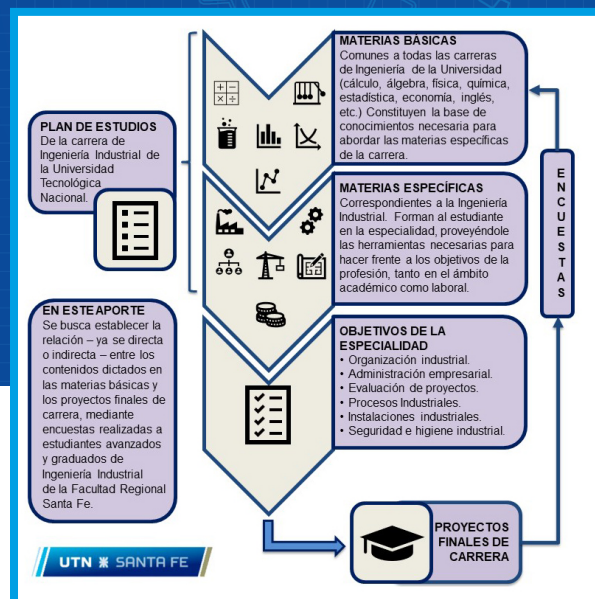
PLAN DE ESTUDIOS
De la carrera de Ingeniería Industrial de la Universidad Tecnológica Nacional.

MATERIAS BÁSICAS
Comunes a todas las carreras de Ingeniería de la Universidad (cálculo, álgebra, física, química, estadística, economía, inglés, etc.) Constituyen la base de conocimientos necesaria para abordar las materias específicas de la carrera.

MATERIAS ESPECÍFICAS
Correspondientes a la Ingeniería Industrial. Forman al estudiante en la especialidad, proveyéndole las herramientas necesarias para hacer frente a los objetivos de la profesión, tanto en el ámbito académico como laboral.

EN ESTE APORTE
Se busca establecer la relación – ya se directa o indirecta – entre los contenidos dictados en las materias básicas y los proyectos finales de carrera, mediante encuestas realizadas a estudiantes avanzados y graduados de Ingeniería Industrial de la Facultad Regional Santa Fe.

OBJETIVOS DE LA ESPECIALIDAD
• Organización industrial.
• Administración empresarial.
• Evaluación de proyectos.
• Procesos Industriales.
• Instalaciones industriales.
• Seguridad e higiene industrial.

E N C U E S T A S

PROYECTOS FINALES DE CARRERA

UTN SANTA FE